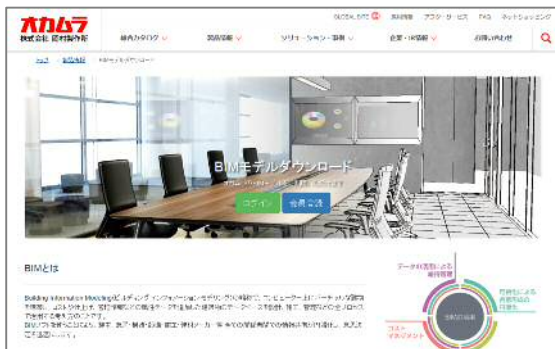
オカムラ
株式会社 岡村製作所

GLOBAL SITE
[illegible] アフター・サービス FAQ ネットショッピング

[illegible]カタログ 製品情報 ソリューション・事例 企業・IR情報 お問い合わせ

トップ > 製品情報 > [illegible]

BIMモデルダウンロード
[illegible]
ログイン 会員登録

BIMとは

Building Information Modeling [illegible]

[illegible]

データ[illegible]
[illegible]
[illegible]
コスト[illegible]